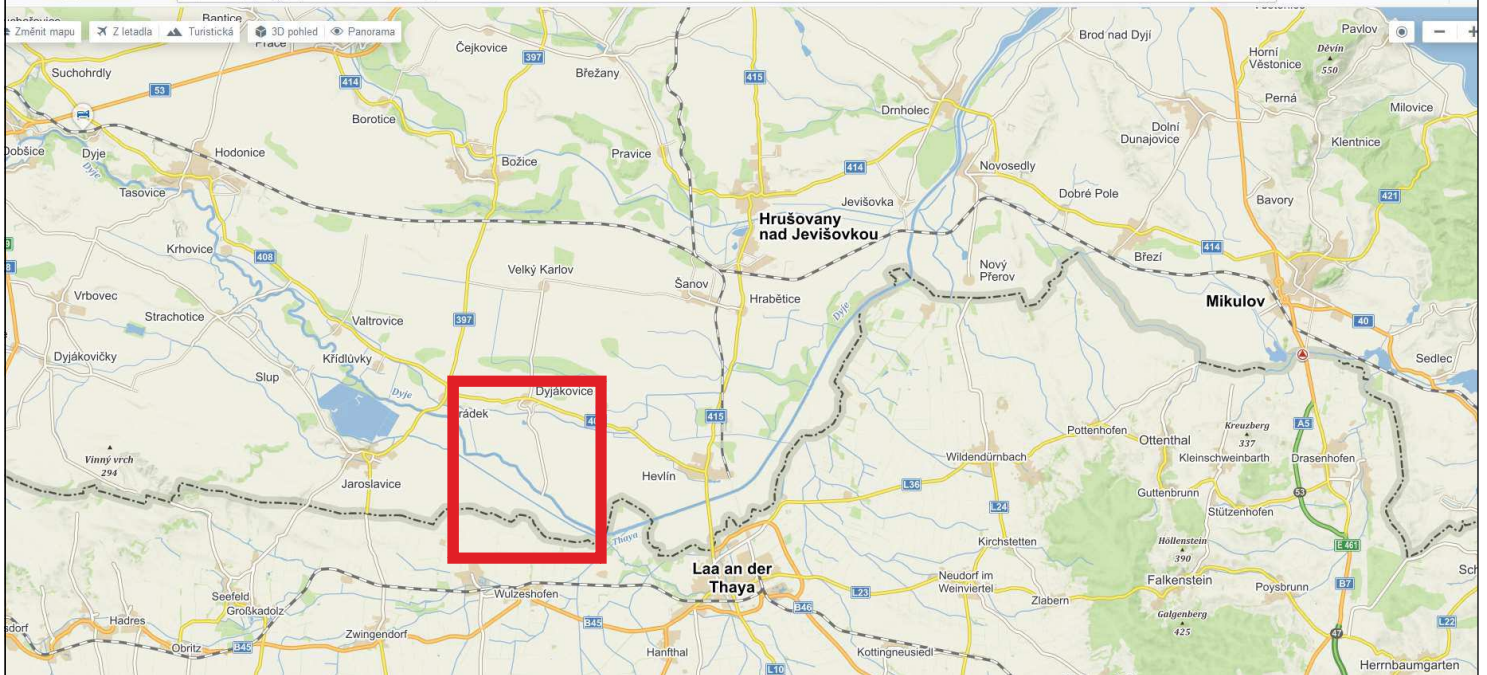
Změnit mapu Z letadla Turistická 3D pohled Panorama

Bantice
Práce
Suchohrdly
53
414
Čejkovice
397
Břežany
415
Brod nad Dyjí
Pavlov
Horní Věstonice
Děvín 550
Perná
Milovice
Borotice
Drnholec
Dolní Dunajovice
Klentnice
Dobšice
Dyje
Hodonice
Božice
Pravice
414
Novosedly
Tasovice
Jevišovka
Dobré Pole
Bavory
421
Hrušovany nad Jevišovkou
414
Krhovice
408
Nový Přerov
Březí
Velký Karlov
Šanov
Mikulov
Vrbovec
Hrabětice
40
Strachotice
397
Valtrovice
Dyje
Dyjákovičky
Křídlůvky
Sedlec
Slup
Dyje
Dyjákovice
Hrádek
40
415
Kreuzberg 337
Pottenhofen
Ottenthal
Vinný vrch 294
Wildendürnbach
Kleinschweinbarth
Drasenhofen
A5
Hevlín
L36
Jaroslavice
Guttenbrunn
53
L24
Stützenhofen
Thaya
Kirchstetten
Höllenstein 390
E461
Laa an der Thaya
Seefeld
Neudorf im Weinviertel
Falkenstein
Poysbrunn
B7
Großkadolz
Wulzeshofen
Zlabern
L23
Galgenberg 425
Hadres
B46
Zwingendorf
B45
L22
sdorf
47
Obritz
B45
Hanfthal
Kottingneusiedl
Herrnbaumgarten
Sch